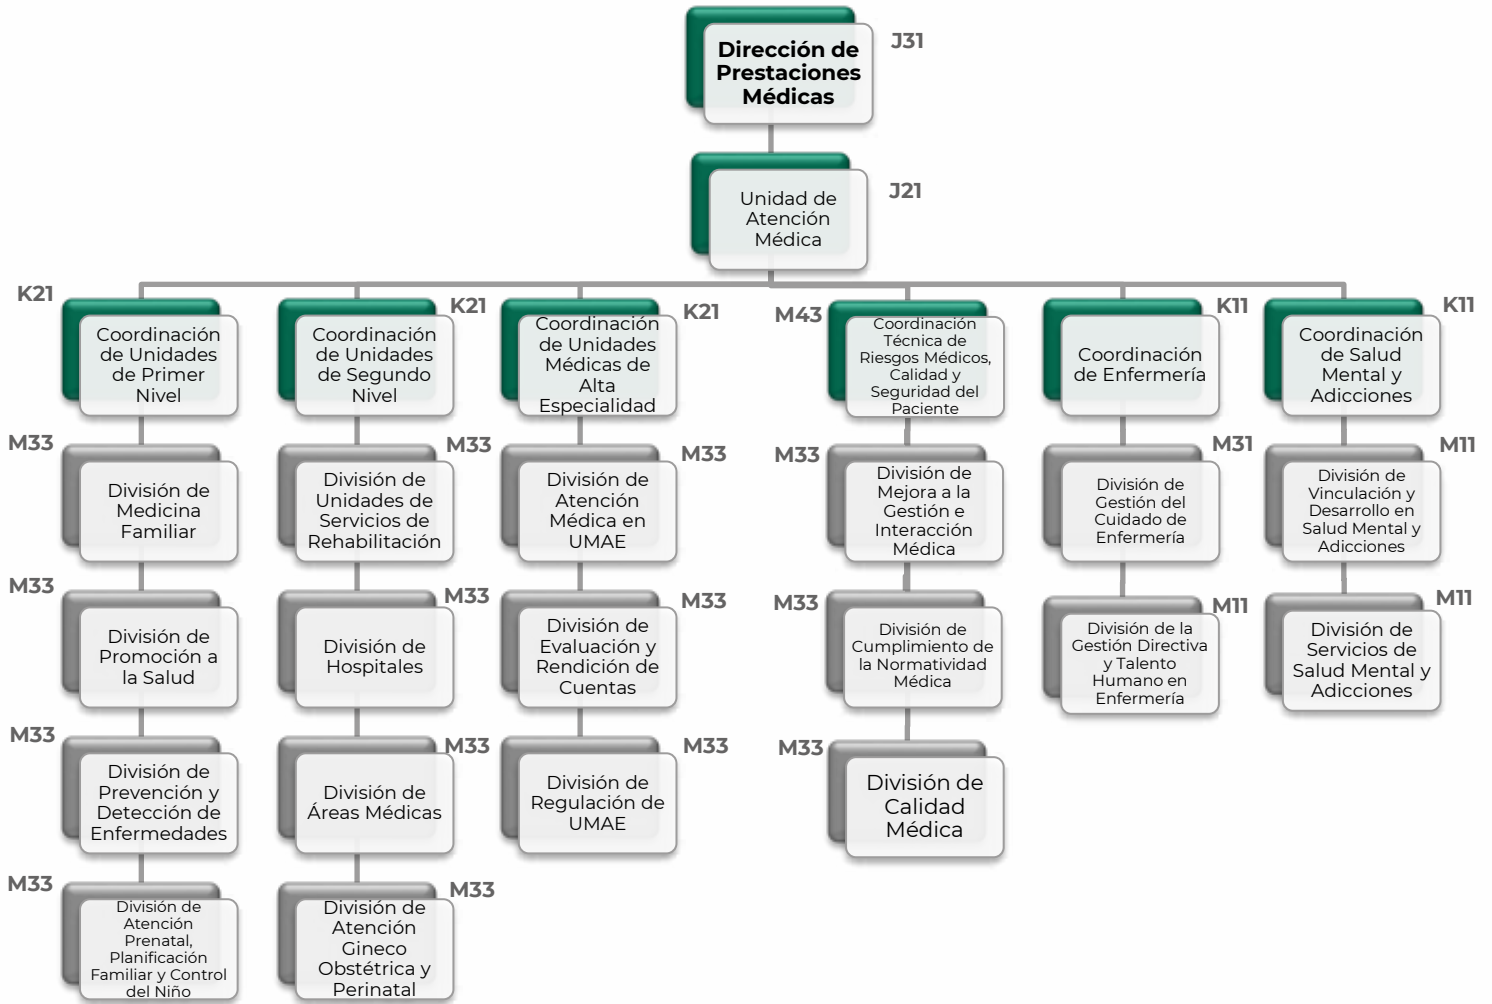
Dirección de Prestaciones Médicas
J31

Unidad de Atención Médica
J21

K21
Coordinación de Unidades de Primer Nivel

M33
División de Medicina Familiar

M33
División de Promoción a la Salud

M33
División de Prevención y Detección de Enfermedades

M33
División de Atención Prenatal, Planificación Familiar y Control del Niño

K21
Coordinación de Unidades de Segundo Nivel

M33
División de Unidades de Servicios de Rehabilitación

M33
División de Hospitales

M33
División de Áreas Médicas

M33
División de Atención Gineco Obstétrica y Perinatal

K21
Coordinación de Unidades Médicas de Alta Especialidad

M33
División de Atención Médica en UMAE

M33
División de Evaluación y Rendición de Cuentas

M33
División de Regulación de UMAE

M43
Coordinación Técnica de Riesgos Médicos, Calidad y Seguridad del Paciente

M33
División de Mejora a la Gestión e Interacción Médica

M33
División de Cumplimiento de la Normatividad Médica

M33
División de Calidad Médica

K11
Coordinación de Enfermería

M31
División de Gestión del Cuidado de Enfermería

M11
División de la Gestión Directiva y Talento Humano en Enfermería

K11
Coordinación de Salud Mental y Adicciones

M11
División de Vinculación y Desarrollo en Salud Mental y Adicciones

M11
División de Servicios de Salud Mental y Adicciones